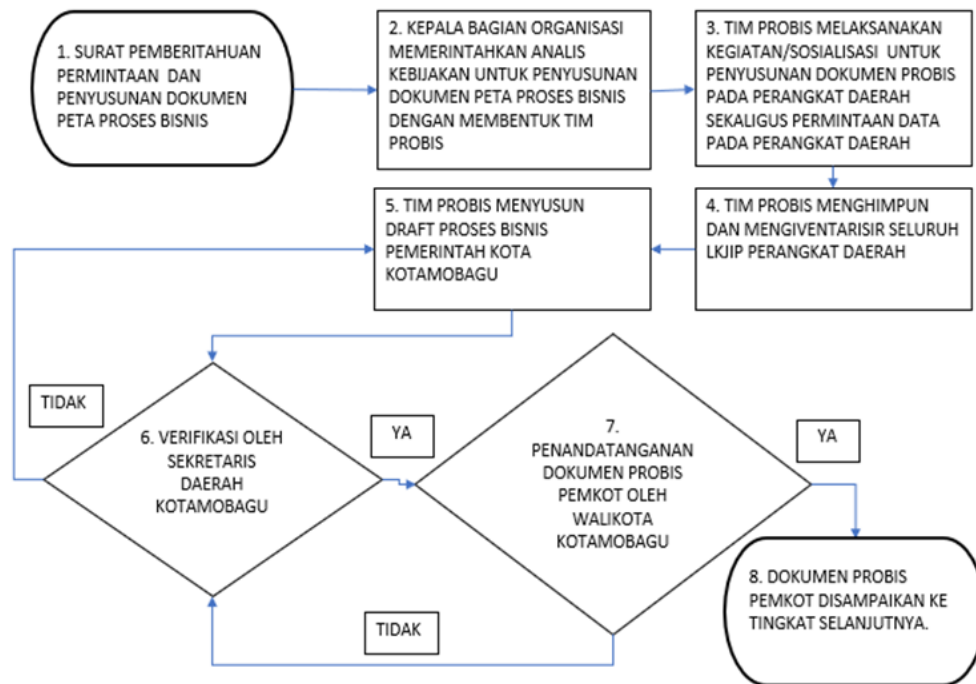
1. SURAT PEMBERITAHUAN PERMINTAAN DAN PENYUSUNAN DOKUMEN PETA PROSES BISNIS

2. KEPALA BAGIAN ORGANISASI MEMERINTAHKAN ANALIS KEBIJAKAN UNTUK PENYUSUNAN DOKUMEN PETA PROSES BISNIS DENGAN MEMBENTUK TIM PROBIS

3. TIM PROBIS MELAKSANAKAN KEGIATAN/SOSIALISASI UNTUK PENYUSUNAN DOKUMEN PROBIS PADA PERANGKAT DAERAH SEKALIGUS PERMINTAAN DATA PADA PERANGKAT DAERAH

4. TIM PROBIS MENGHIMPUN DAN MENGIVENTARISIR SELURUH LKJIP PERANGKAT DAERAH

5. TIM PROBIS MENYUSUN DRAFT PROSES BISNIS PEMERINTAH KOTA KOTAMOBAGU

TIDAK

6. VERIFIKASI OLEH SEKRETARIS DAERAH KOTAMOBAGU

YA

7. PENANDATANGANAN DOKUMEN PROBIS PEMKOT OLEH WALIKOTA KOTAMOBAGU

YA

8. DOKUMEN PROBIS PEMKOT DISAMPAIKAN KE TINGKAT SELANJUTNYA.

TIDAK